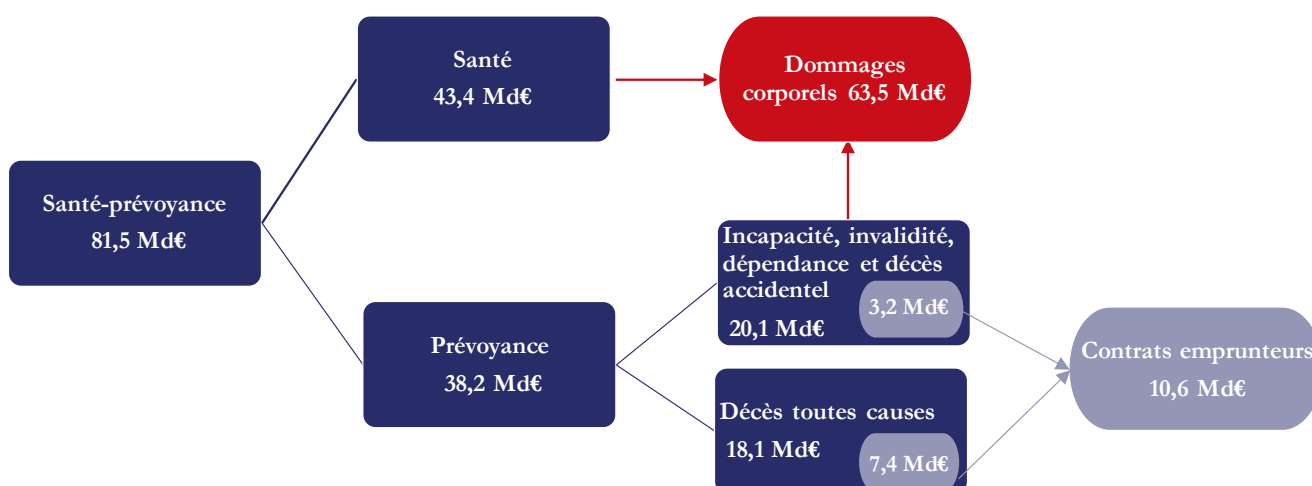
Santé-prévoyance
81,5 Md€

Santé
43,4 Md€

Dommages corporels 63,5 Md€

Prévoyance
38,2 Md€

Incapacité, invalidité, dépendance et décès accidentel
20,1 Md€

3,2 Md€

Décès toutes causes
18,1 Md€

7,4 Md€

Contrats emprunteurs
10,6 Md€